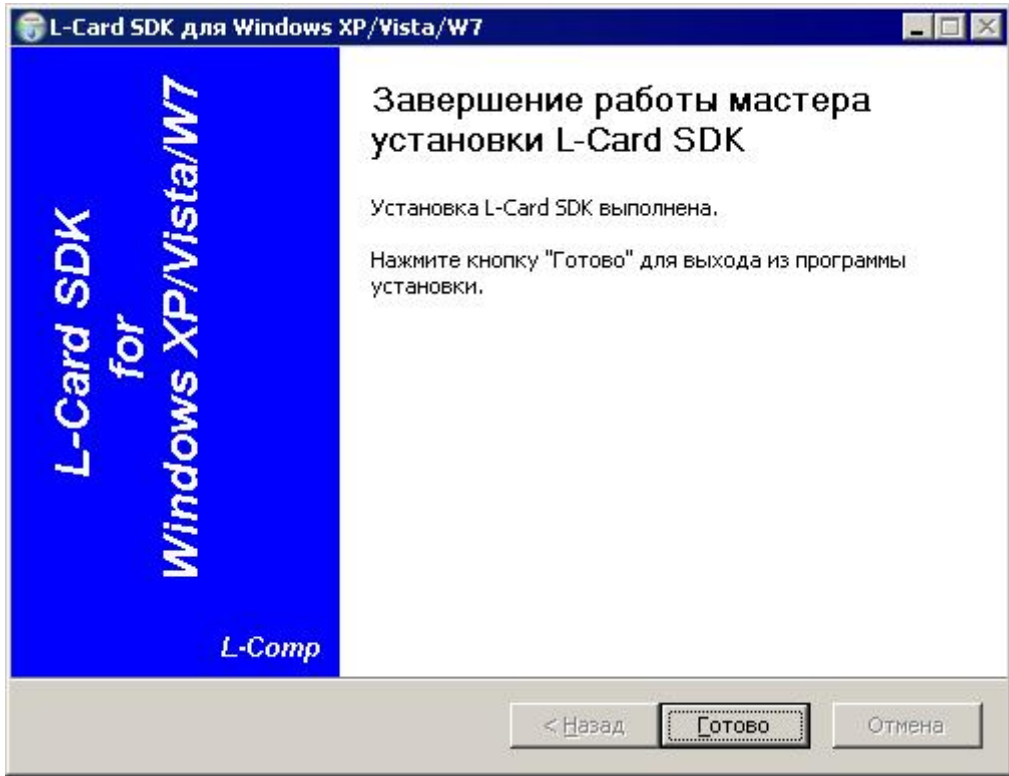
L-Card SDK для Windows XP/Vista/W7

L-Card SDK
for
Windows XP/Vista/W7

L-Comp

Завершение работы мастера установки L-Card SDK

Установка L-Card SDK выполнена.

Нажмите кнопку "Готово" для выхода из программы установки.

< Назад
Готово
Отмена